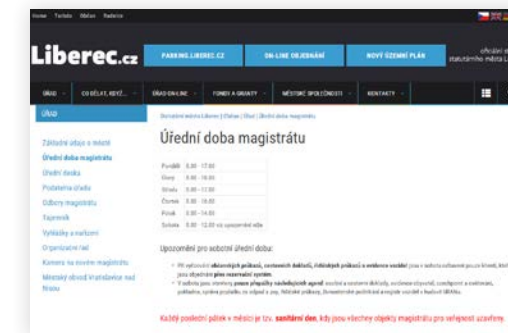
Home Turistic Média Redakce

Liberec.cz

PARKING.LIBEREC.CZ

ON-LINE OBJEDNÁNÍ

NOVÝ ÚZEMNÍ PLÁN

oficiální statutárního města L

ÚŘAD CO DĚLAT, KDYŽ... ÚŘAD ON-LINE FONDY A GRANTY MĚSTSKÉ SPOLEČNOSTI KONTAKTY

Úřad

Základní údaje o městě
Úřední doba magistrátu
Úřední deska
Podatelna úřadu
Odbory magistrátu
Tajemník
Vyhlášky a nařízení
Organizační řád
Kamery na území magistrátu
Městský obvod Vratislavice nad Nisou

Domovská stránka Liberec | Úřad | Úřední doba magistrátu

Úřední doba magistrátu

| | |
|---|---|
| Pondělí | 8.00 - 17.00 |
| Úterý | 8.00 - 16.00 |
| Středa | 8.00 - 17.00 |
| Čtvrtek | 8.00 - 16.00 |
| Pátek | 8.00 - 14.00 |
| Sobota | 8.00 - 12.00 viz upozornění níže |

Upozornění pro sobotní úřední dobu:

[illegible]

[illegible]

Každý poslední pátek v měsíci je tzv. sanitární den, kdy jsou všechny objekty magistrátu pro veřejnost uzavřeny.